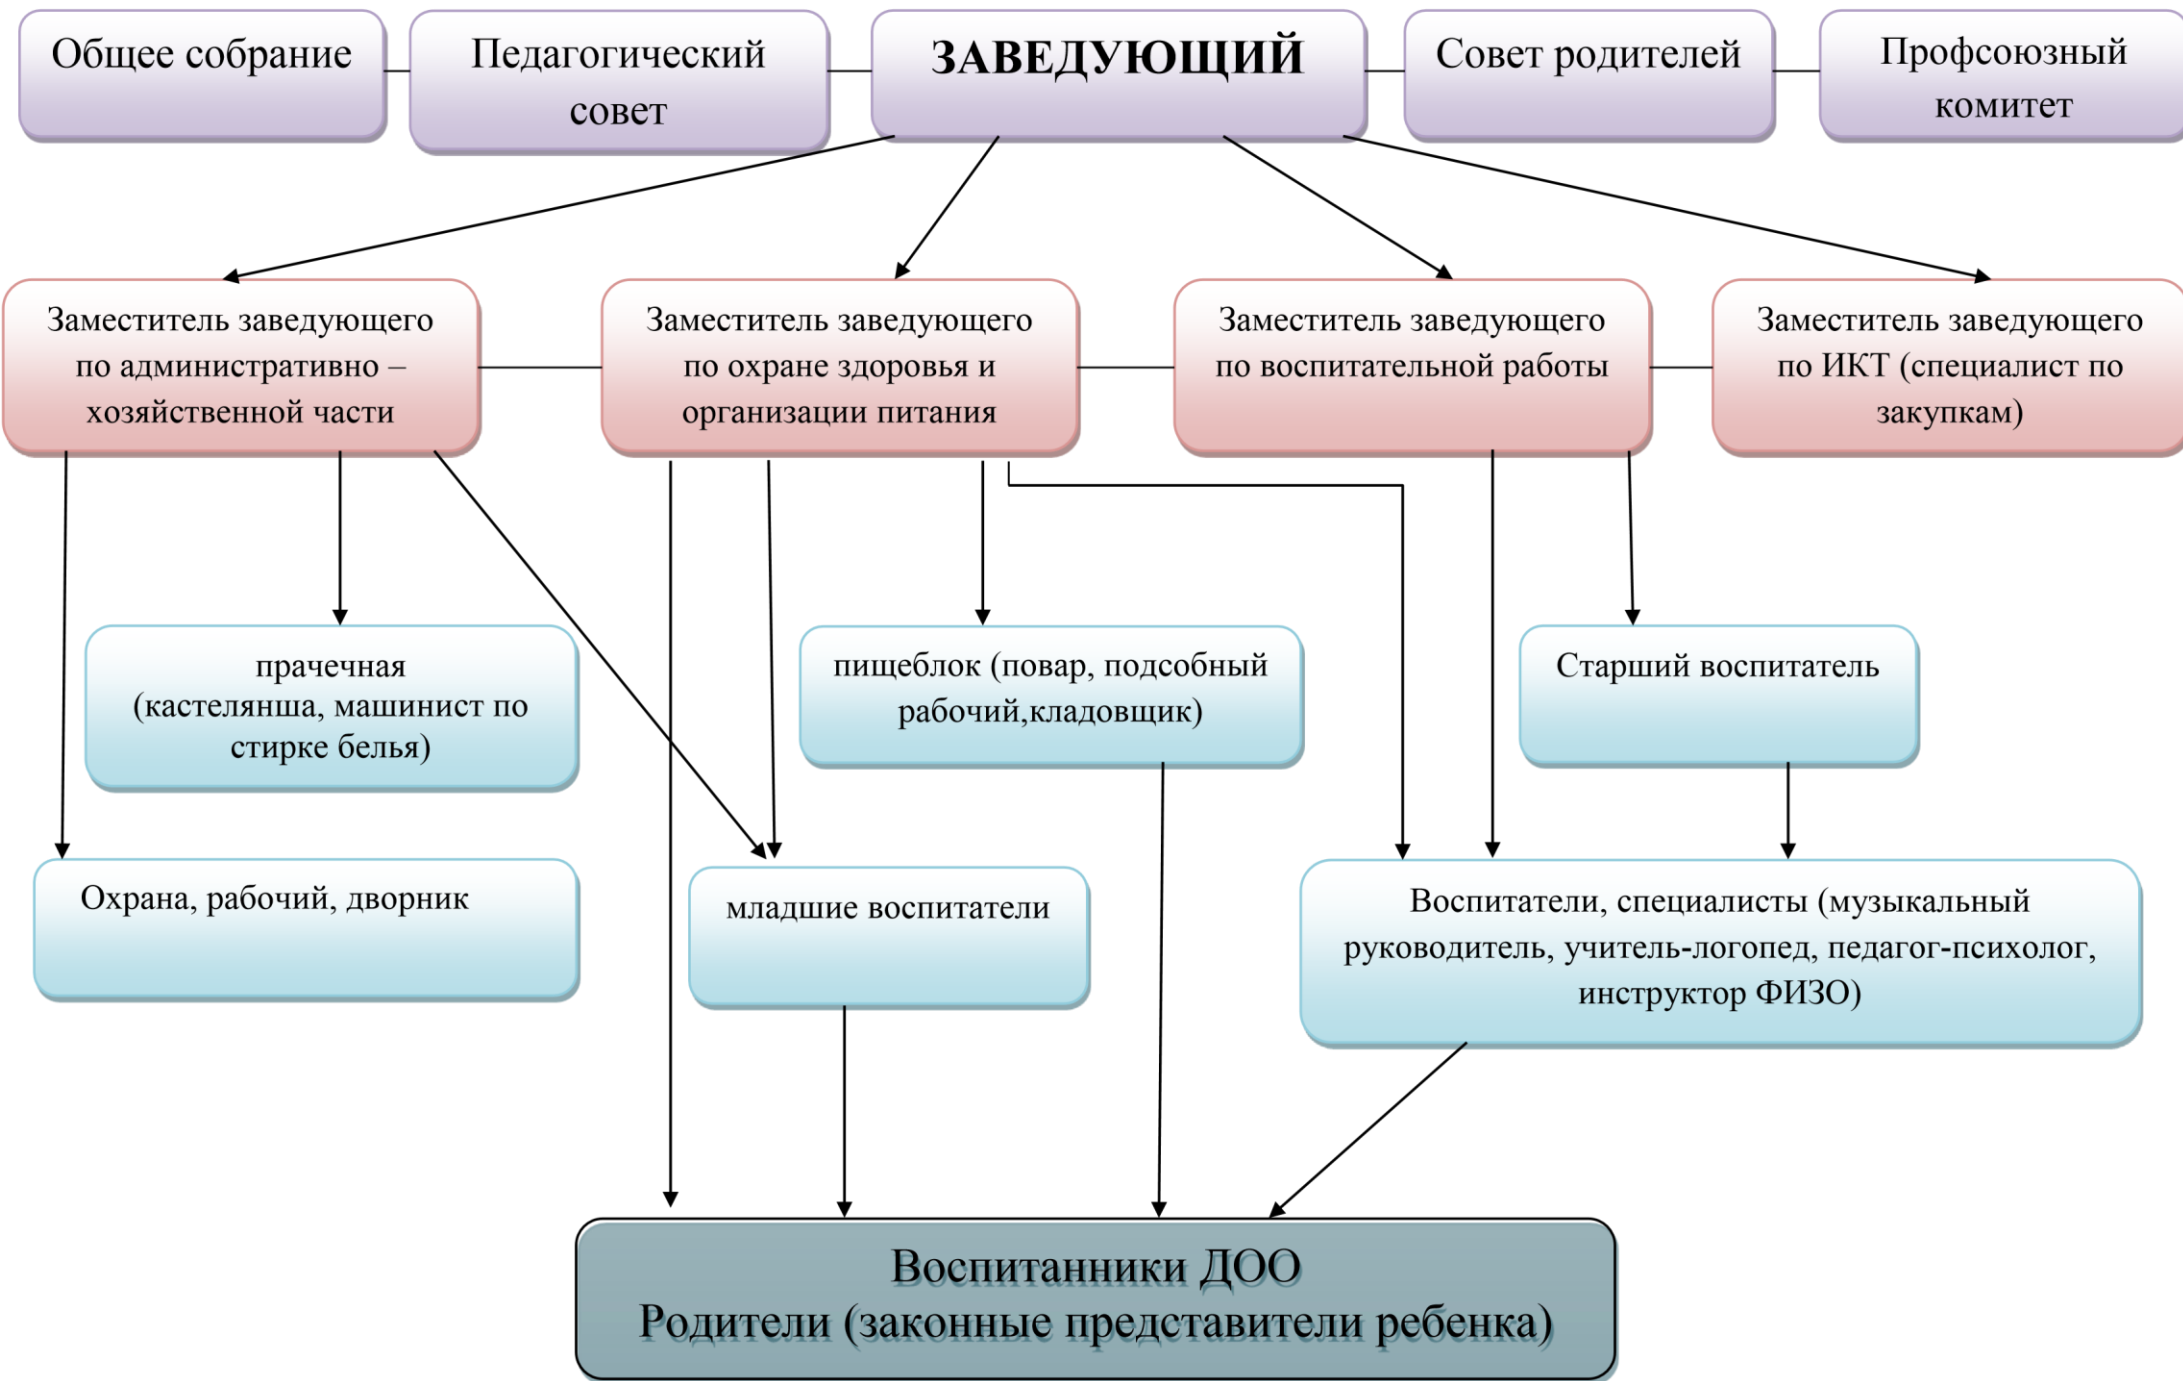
Общее собрание

Педагогический совет

ЗАВЕДУЮЩИЙ

Совет родителей

Профсоюзный комитет

Заместитель заведующего по административно – хозяйственной части

Заместитель заведующего по охране здоровья и организации питания

Заместитель заведующего по воспитательной работы

Заместитель заведующего по ИКТ (специалист по закупкам)

прачечная (кастелянша, машинист по стирке белья)

пищеблок (повар, подсобный рабочий,кладовщик)

Старший воспитатель

Охрана, рабочий, дворник

младшие воспитатели

Воспитатели, специалисты (музыкальный руководитель, учитель-логопед, педагог-психолог, инструктор ФИЗО)

Воспитанники ДОО
Родители (законные представители ребенка)